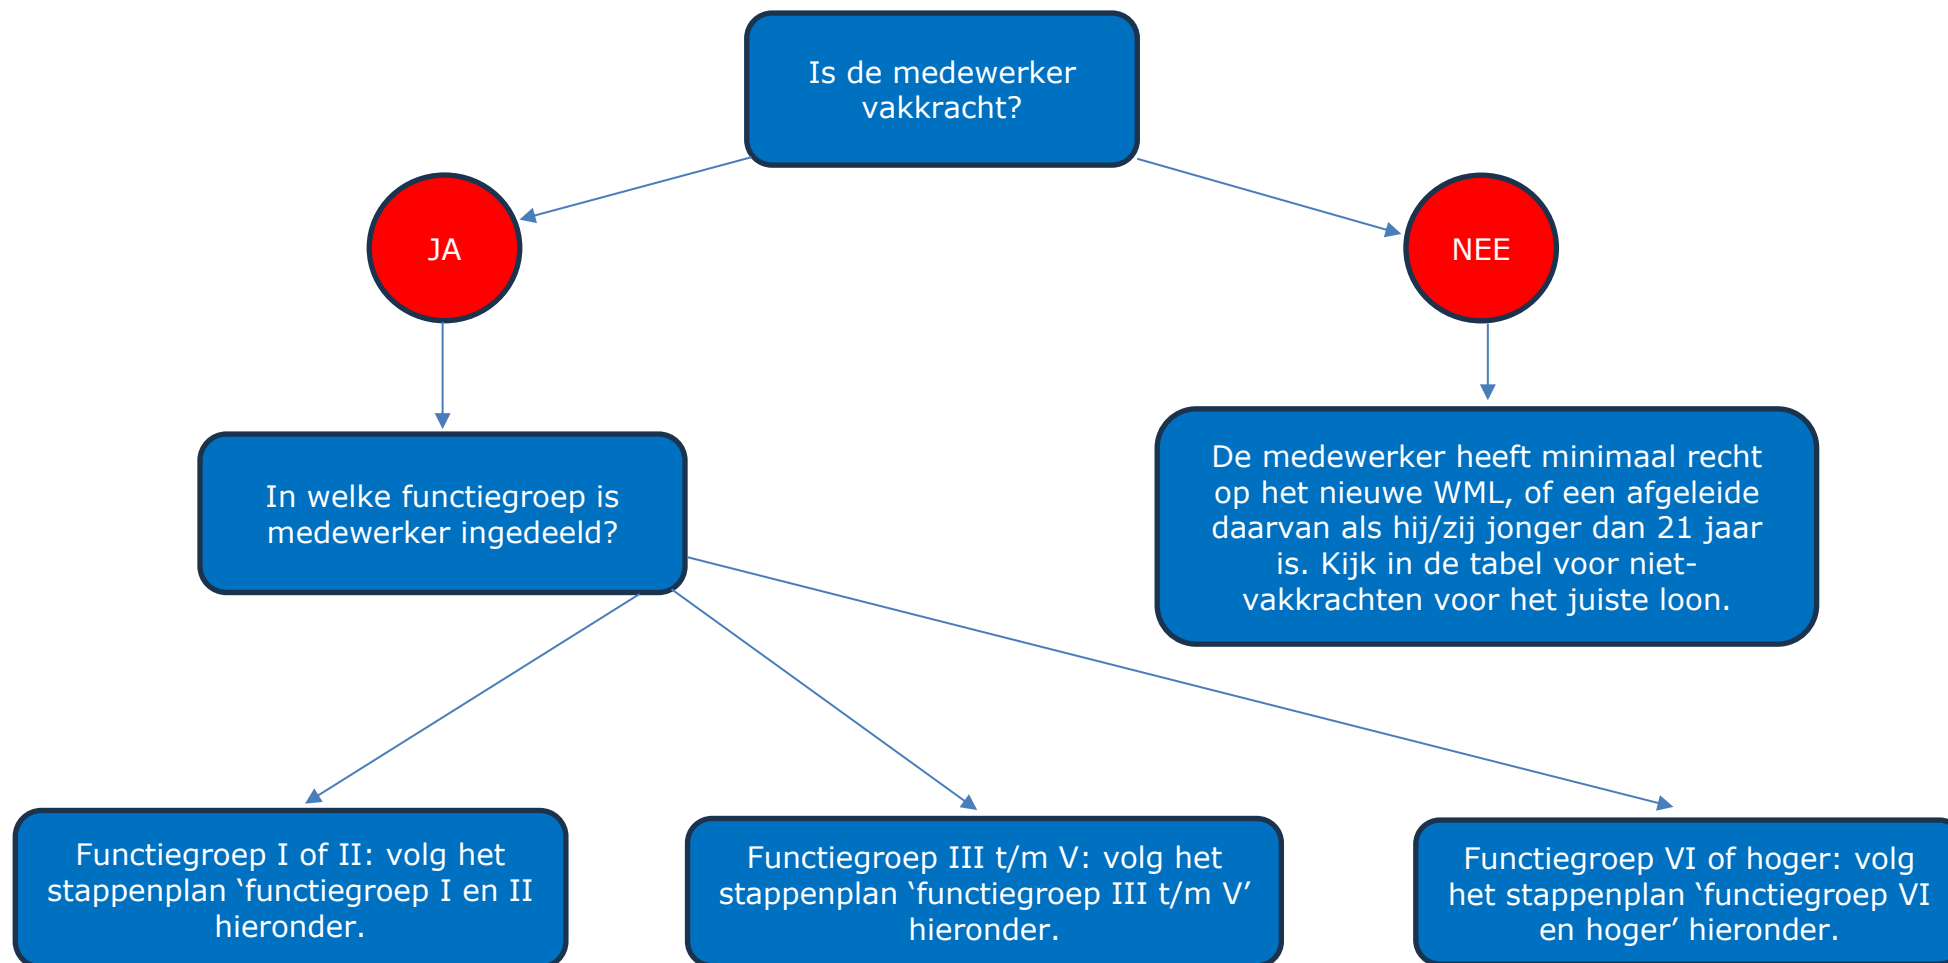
Is de medewerker vakkracht?

JA

NEE

In welke functiegroep is medewerker ingedeeld?

De medewerker heeft minimaal recht op het nieuwe WML, of een afgeleide daarvan als hij/zij jonger dan 21 jaar is. Kijk in de tabel voor niet-vakkrachten voor het juiste loon.

Functiegroep I of II: volg het stappenplan ‘functiegroep I en II hieronder.

Functiegroep III t/m V: volg het stappenplan ‘functiegroep III t/m V’ hieronder.

Functiegroep VI of hoger: volg het stappenplan ‘functiegroep VI en hoger’ hieronder.